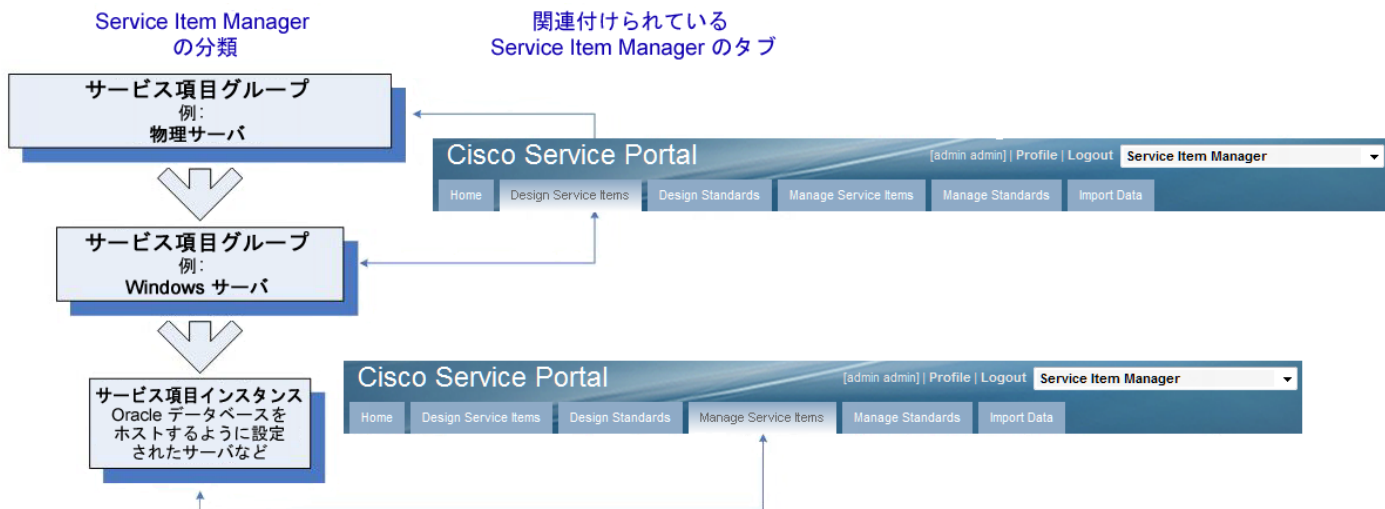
Service Item Manager
の分類

関連付けられている
Service Item Manager のタブ

サービス項目グループ
例:
物理サーバ

Cisco Service Portal
[admin admin] | Profile | Logout Service Item Manager
Home Design Service Items Design Standards Manage Service Items Manage Standards Import Data

サービス項目グループ
例:
Windows サーバ

サービス項目インスタンス
Oracle データベースをホストするように設定されたサーバなど

Cisco Service Portal
[admin admin] | Profile | Logout Service Item Manager
Home Design Service Items Design Standards Manage Service Items Manage Standards Import Data